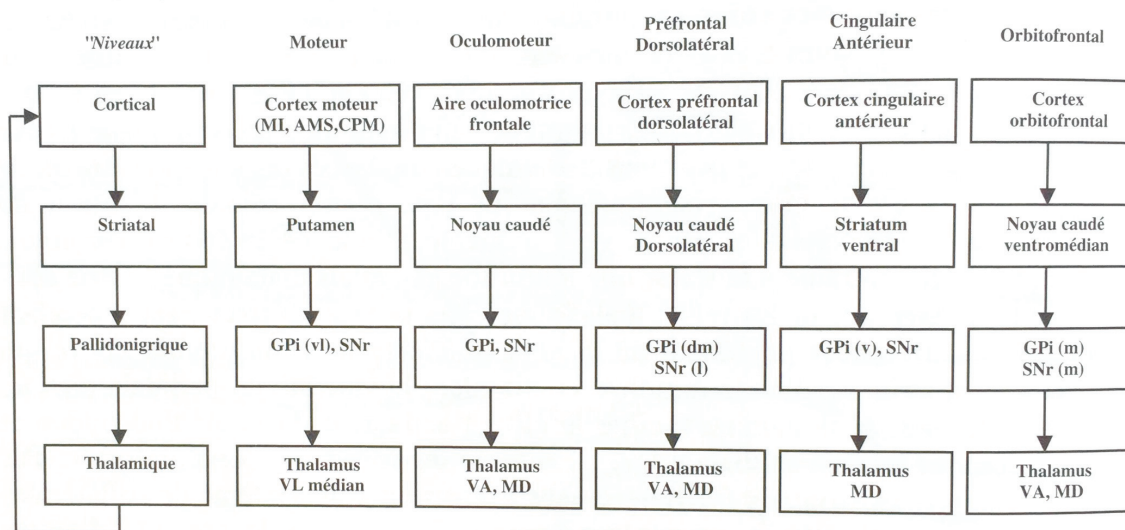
| "Niveaux" | Moteur | Oculomoteur | Préfrontal Dorsolatéral | Cingulaire Antérieur | Orbitofrontal |
|---|---|---|---|---|---|
| Cortical | Cortex moteur (MI, AMS,CPM) | Aire oculomotrice frontale | Cortex préfrontal dorsolatéral | Cortex cingulaire antérieur | Cortex orbitofrontal |
| Striatal | Putamen | Noyau caudé | Noyau caudé Dorsolatéral | Striatum ventral | Noyau caudé ventromédian |
| Pallidonigrique | GPi (vl), SNr | GPi, SNr | GPi (dm) SNr (l) | GPi (v), SNr | GPi (m) SNr (m) |
| Thalamique | Thalamus VL médian | Thalamus VA, MD | Thalamus VA, MD | Thalamus MD | Thalamus VA, MD |